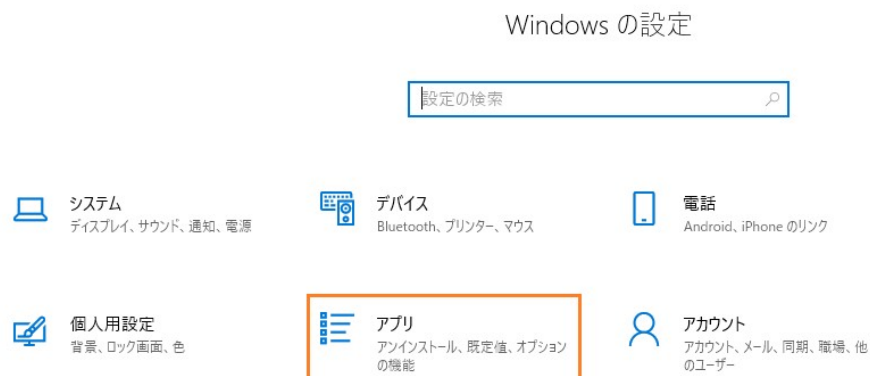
Windows の設定

設定の検索

システム
ディスプレイ、サウンド、通知、電源

デバイス
Bluetooth、プリンター、マウス

電話
Android、iPhone のリンク

個人用設定
背景、ロック画面、色

アプリ
アンインストール、既定値、オプションの機能

アカウント
アカウント、メール、同期、職場、他のユーザー